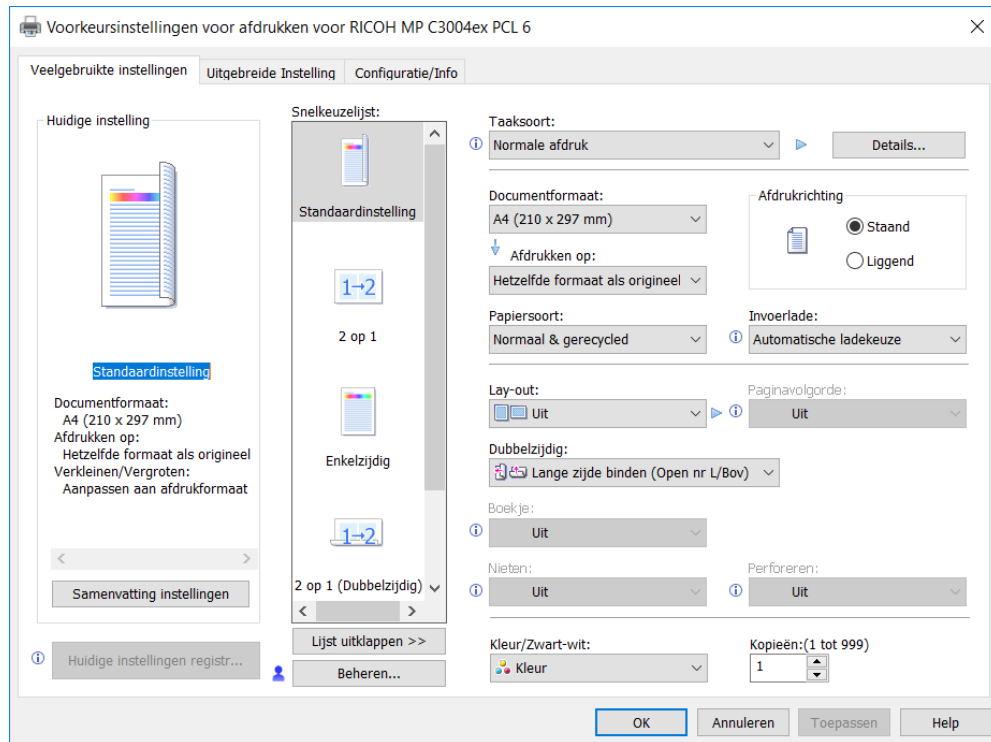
Voorkeursinstellingen voor afdrukken voor RICOH MP C3004ex PCL 6

Veelgebruikte instellingen | Uitgebreide Instelling | Configuratie/Info

Huidige instelling

Standaardinstelling

Documentformaat:
A4 (210 x 297 mm)
Afdrukken op:
Hetzelfde formaat als origineel
Verkleinen/Vergroten:
Aanpassen aan afdrukformaat

Samenvatting instellingen

Huidige instellingen registr...

Snelkeuzelijst:

Standaardinstelling

1→2

2 op 1

Enkelzijdig

1→2

2 op 1 (Dubbelzijdig)

Lijst uitklappen >>

Beheren...

Taaksoort:
Normale afdruk
Details...

Documentformaat:
A4 (210 x 297 mm)

Afdrukken op:
Hetzelfde formaat als origineel

Afdrukrichting
Staand
Liggend

Papiersoort:
Normaal & gerecycled

Invoerlade:
Automatische ladekeuze

Lay-out:
Uit

Paginavolgorde:
Uit

Dubbelzijdig:
Lange zijde binden (Open nr L/Bov)

Boekje:
Uit

Nieten:
Uit

Perforeren:
Uit

Kleur/Zwart-wit:
Kleur

Kopieën:(1 tot 999)
1

OK | Annuleren | Toepassen | Help